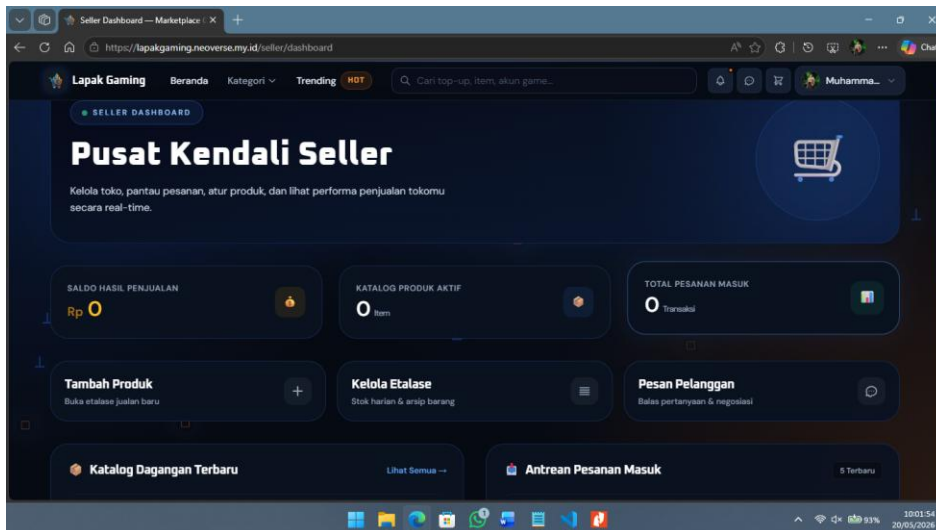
Seller Dashboard — Marketplace ( ×

https://lapakgaming.neoverse.my.id/seller/dashboard

Cha

Lapak Gaming Beranda Kategori Trending HOT Cari top-up, item, akun game... Muhamma...

SELLER DASHBOARD

Pusat Kendali Seller

Kelola toko, pantau pesanan, atur produk, dan lihat performa penjualan tokomu secara real-time.

SALDO HASIL PENJUALAN
Rp 0

KATALOG PRODUK AKTIF
0 Item

TOTAL PESANAN MASUK
0 Transaksi

Tambah Produk
Buka etalase jualan baru

Kelola Etalase
Stok harian & arsip barang

Pesan Pelanggan
Balas pertanyaan & negosiasi

Katalog Dagangan Terbaru
Lihat Semua →

Antrean Pesanan Masuk
5 Terbaru

93%
10:01:54
20/05/2026